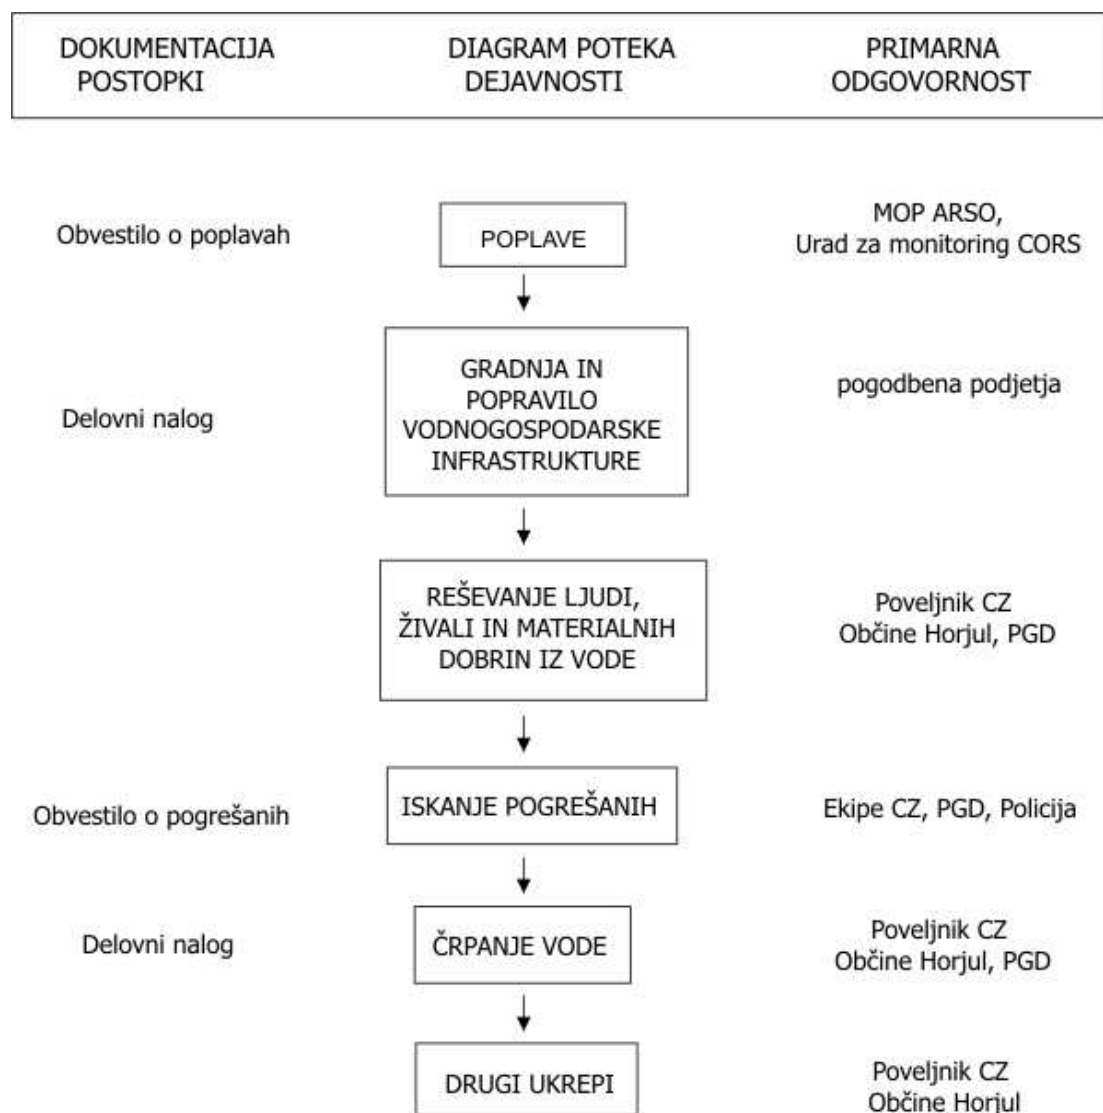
| DOKUMENTACIJA POSTOPKI | DIAGRAM POTEKA DEJAVNOSTI | PRIMARNA ODGOVORNOST |
|---|---|---|
| Obvestilo o poplavah | POPLAVE | MOP ARSO, Urad za monitoring CORS |
| Delovni nalog | GRADNJA IN POPRAVILO VODNOGOSPODARSKE INFRASTRUKTURE | pogodbena podjetja |
| | REŠEVANJE LJUDI, ŽIVALI IN MATERIALNIH DOBRIN IZ VODE | Poveljnik CZ Občine Horjul, PGD |
| Obvestilo o pogrešanih | ISKANJE POGREŠANIH | Ekipe CZ, PGD, Policija |
| Delovni nalog | ČRPANJE VODE | Poveljnik CZ Občine Horjul, PGD |
| | DRUGI UKREPI | Poveljnik CZ Občine Horjul |